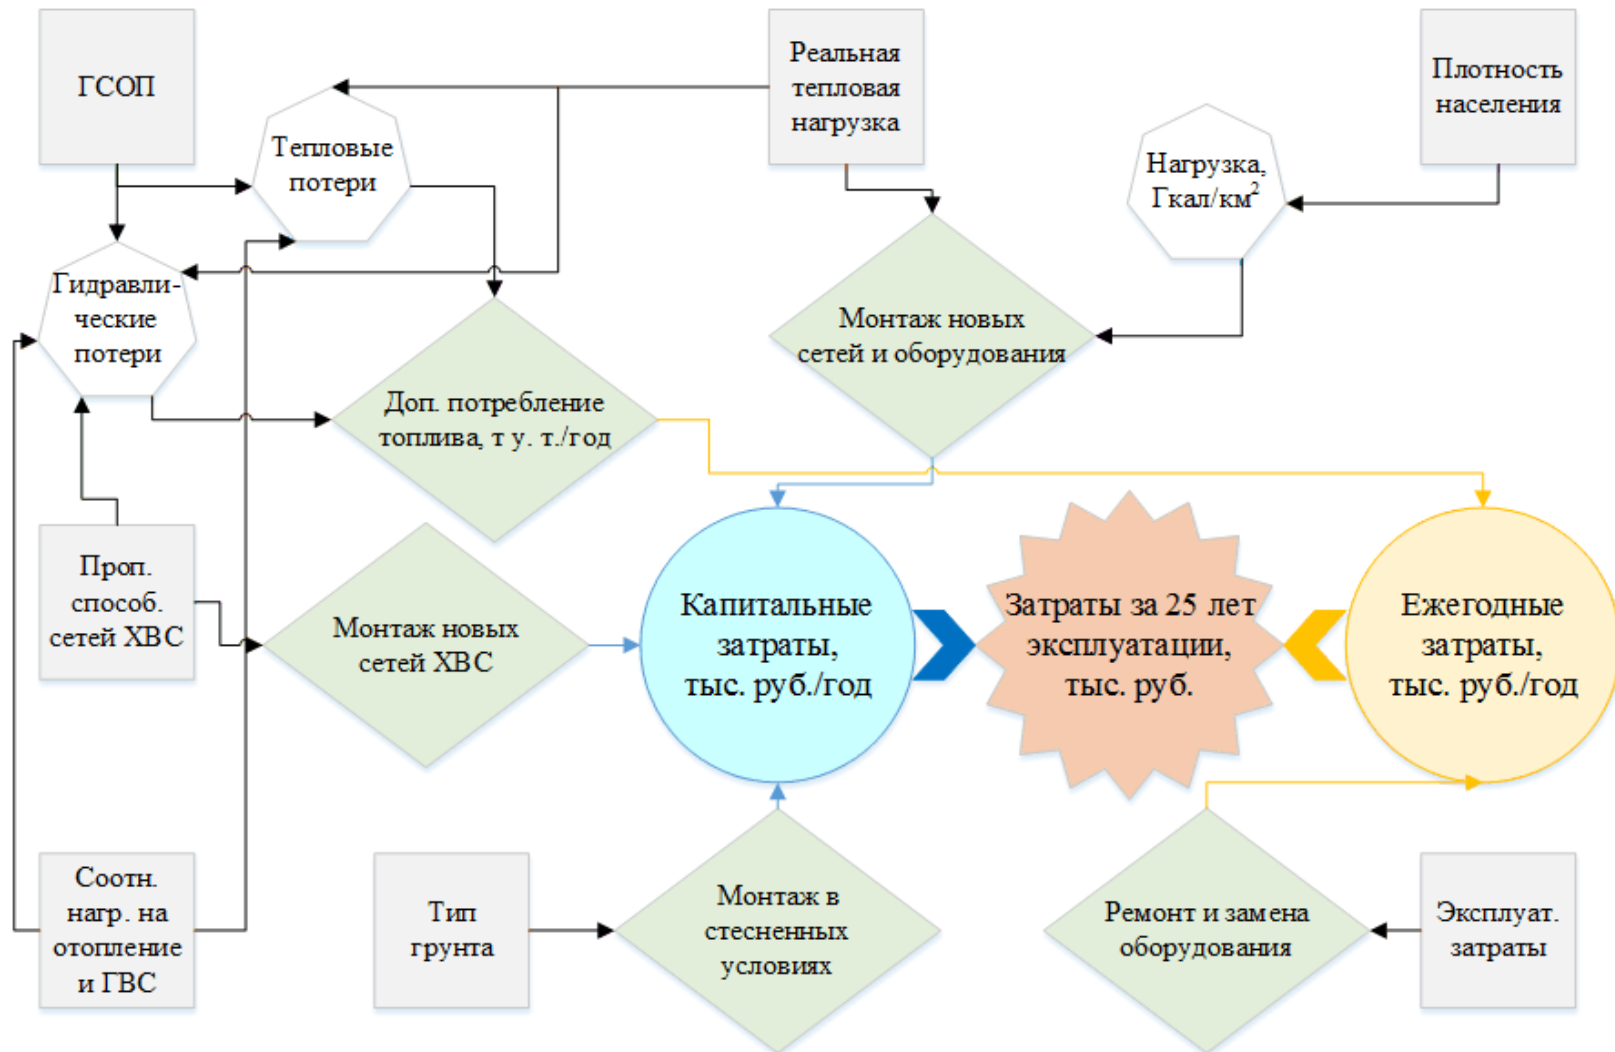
ГСОП

Тепловые потери

Реальная тепловая нагрузка

Плотность населения

Нагрузка, Гкал/км$^2$

Гидравлические потери

Монтаж новых сетей и оборудования

Доп. потребление топлива, т у. т./год

Проп. способ. сетей ХВС

Монтаж новых сетей ХВС

Капитальные затраты, тыс. руб./год

Затраты за 25 лет эксплуатации, тыс. руб.

Ежегодные затраты, тыс. руб./год

Соотн. нагр. на отопление и ГВС

Тип грунта

Монтаж в стесненных условиях

Ремонт и замена оборудования

Эксплуат. затраты